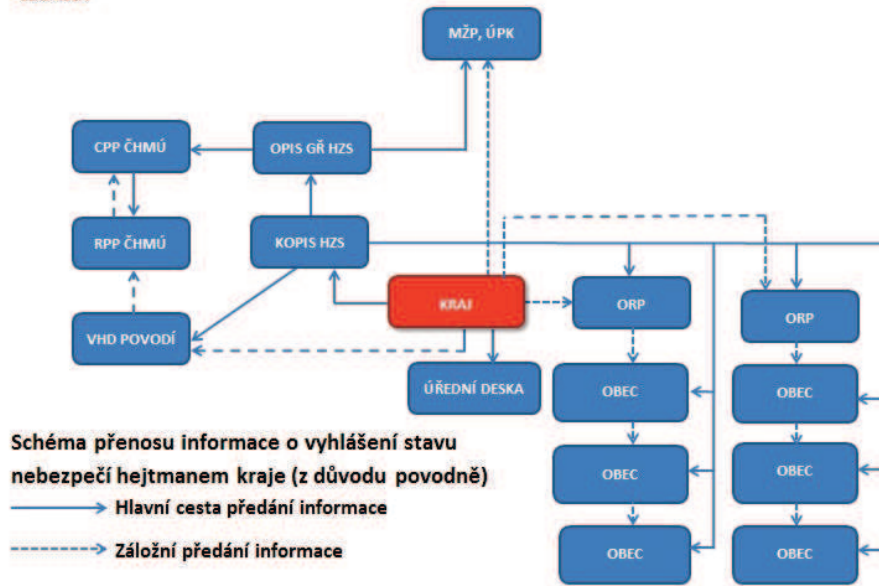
MŽP, ÚPK

CPP ČHMÚ

OPIS GŘ HZS

RPP ČHMÚ

KOPIS HZS

KRAJ

ORP

ORP

VHD POVODÍ

ÚŘEDNÍ DESKA

OBEC

OBEC

OBEC

OBEC

OBEC

OBEC

Schéma přenosu informace o vyhlášení stavu nebezpečí hejtmanem kraje (z důvodu povodně)

Hlavní cesta předání informace

Záložní předání informace